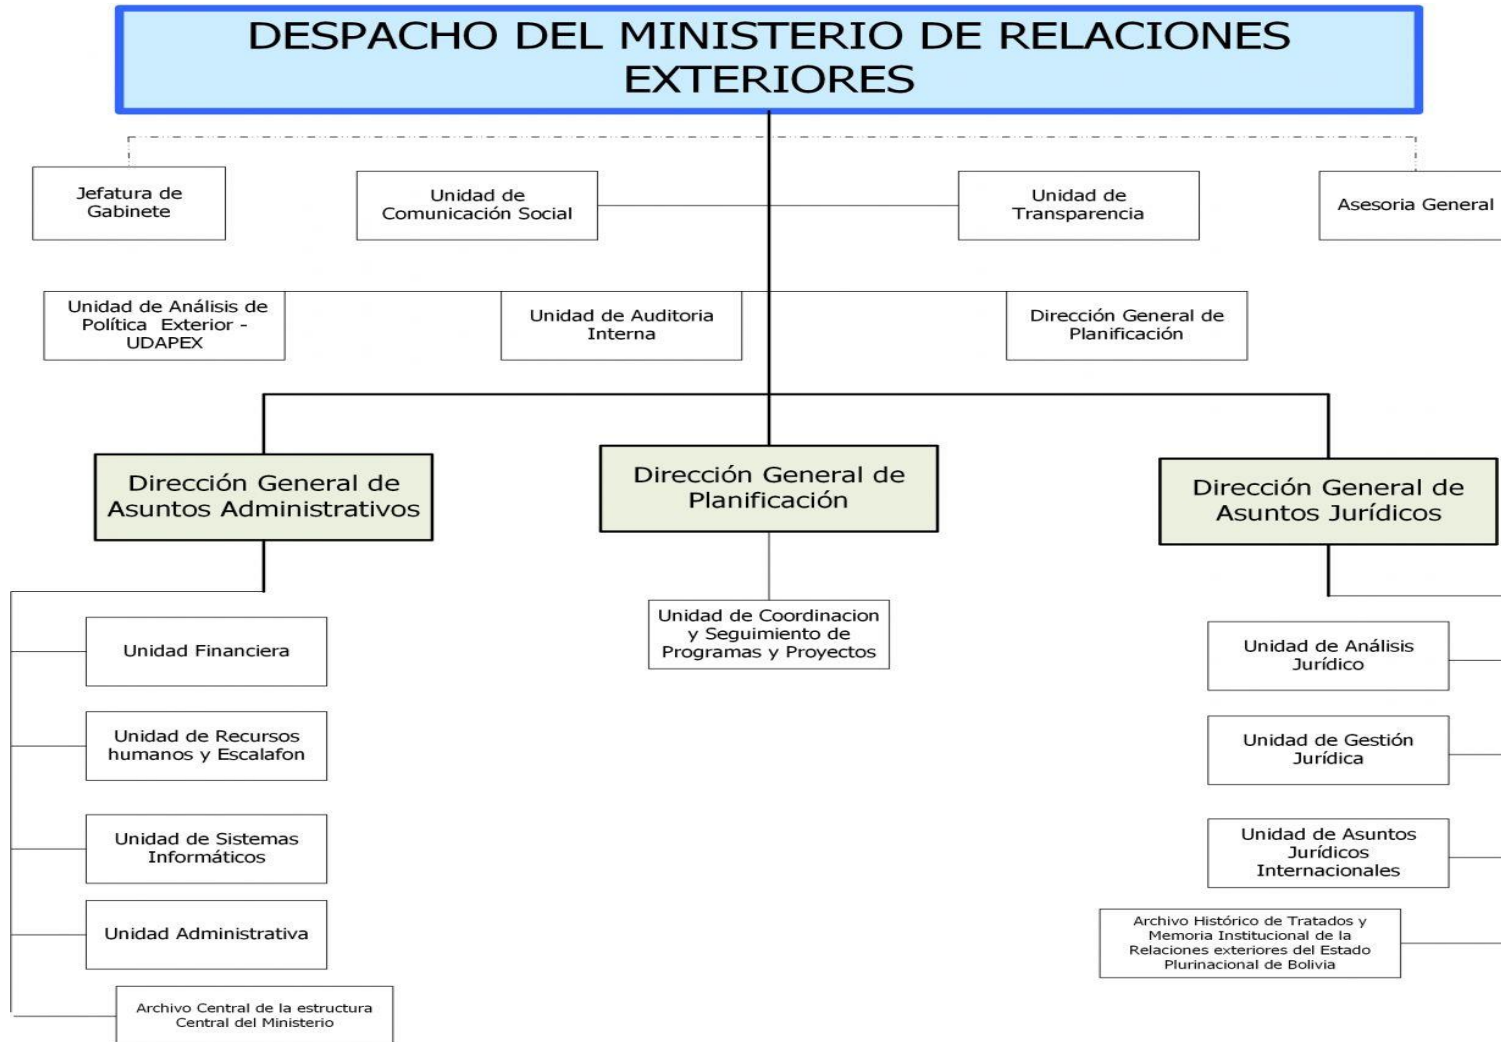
DESPACHO DEL MINISTERIO DE RELACIONES EXTERIORES

Jefatura de Gabinete

Unidad de Comunicación Social

Unidad de Transparencia

Asesoria General

Unidad de Análisis de Política Exterior - UDAPEX

Unidad de Auditoria Interna

Dirección General de Planificación

Dirección General de Asuntos Administrativos

Dirección General de Planificación

Dirección General de Asuntos Jurídicos

Unidad Financiera

Unidad de Recursos humanos y Escalafon

Unidad de Sistemas Informáticos

Unidad Administrativa

Archivo Central de la estructura Central del Ministerio

Unidad de Coordinacion y Seguimiento de Programas y Proyectos

Unidad de Análisis Jurídico

Unidad de Gestión Jurídica

Unidad de Asuntos Jurídicos Internacionales

Archivo Histórico de Tratados y Memoria Institucional de la Relaciones exteriores del Estado Plurinacional de Bolivia